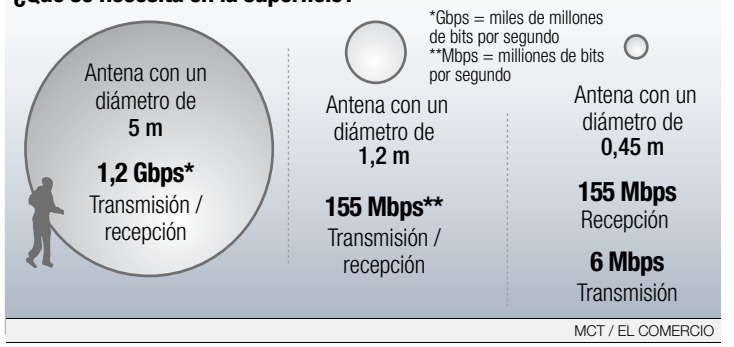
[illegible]

*Gbps = miles de millones de bits por segundo
**Mbps = milliones de bits por segundo

Antena con un diámetro de **5 m**

**1,2 Gbps***
Transmisión / recepción

Antena con un diámetro de **1,2 m**

**155 Mbps****
Transmisión / recepción

Antena con un diámetro de **0,45 m**

**155 Mbps**
Recepción

**6 Mbps**
Transmisión

MCT / EL COMERCIO